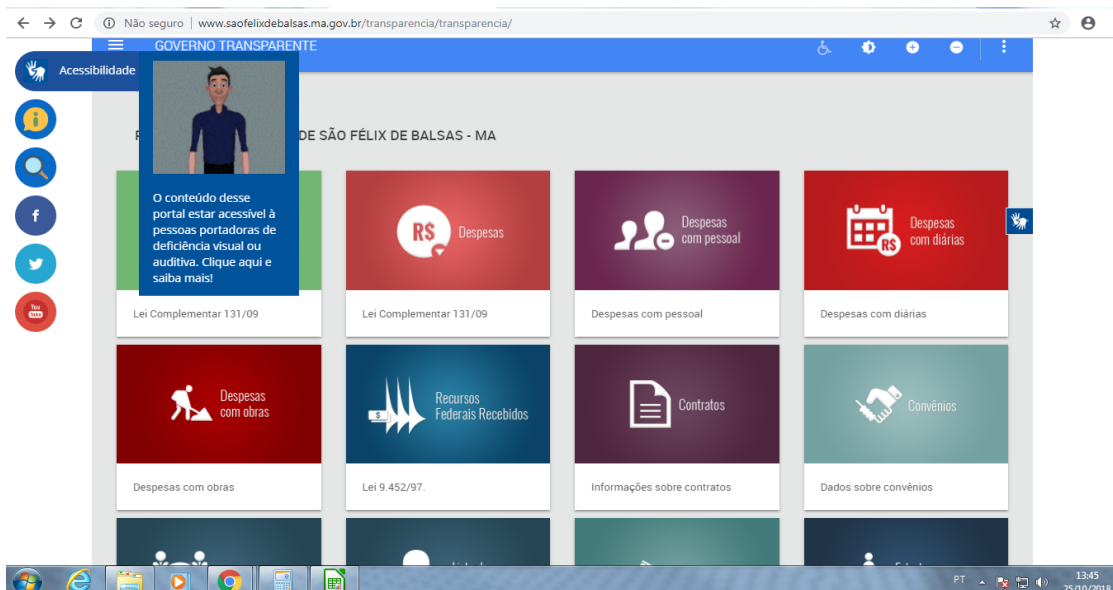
Não seguro | www.saofelixdebalsas.ma.gov.br/transparencia/transparencia/

GOVERNO TRANSPARENTE

Acessibilidade

O conteúdo desse portal estar acessível à pessoas portadoras de deficiência visual ou auditiva. Clique aqui e saiba mais!

P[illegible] DE SÃO FÉLIX DE BALSAS - MA

Lei Complementar 131/09

R$ Despesas

Lei Complementar 131/09

Despesas com pessoal

Despesas com pessoal

Despesas com diárias

Despesas com diárias

Despesas com obras

Despesas com obras

Recursos Federais Recebidos

Lei 9.452/97.

Contratos

Informações sobre contratos

Convênios

Dados sobre convênios

PT

13:45
25/10/2018